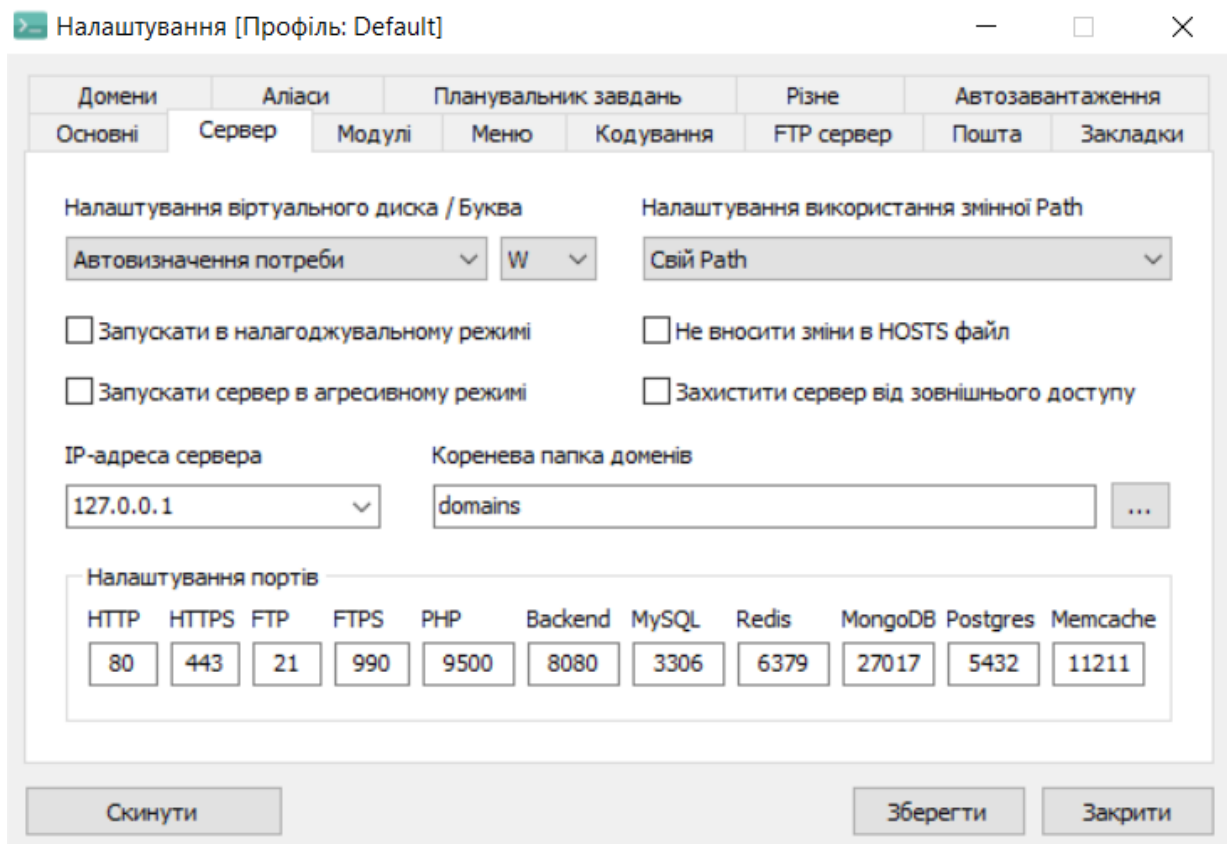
Налаштування [Профіль: Default]

Домени | Аліаси | Планувальник завдань | Різне | Автозавантаження
Основні | Сервер | Модулі | Меню | Кодування | FTP сервер | Пошта | Закладки

Налаштування віртуального диска / Буква
Автовизначення потреби
W

Налаштування використання змінної Path
Свій Path

Запускати в налагоджувальному режимі
Не вносити зміни в HOSTS файл

Запускати сервер в агресивному режимі
Захистити сервер від зовнішнього доступу

IP-адреса сервера
127.0.0.1

Коренева папка доменів
domains
...

Налаштування портів

| HTTP | HTTPS | FTP | FTPS | PHP | Backend | MySQL | Redis | MongoDB | Postgres | Memcache |
|---|---|---|---|---|---|---|---|---|---|---|
| 80 | 443 | 21 | 990 | 9500 | 8080 | 3306 | 6379 | 27017 | 5432 | 11211 |

Скинути
Зберегти
Закрити